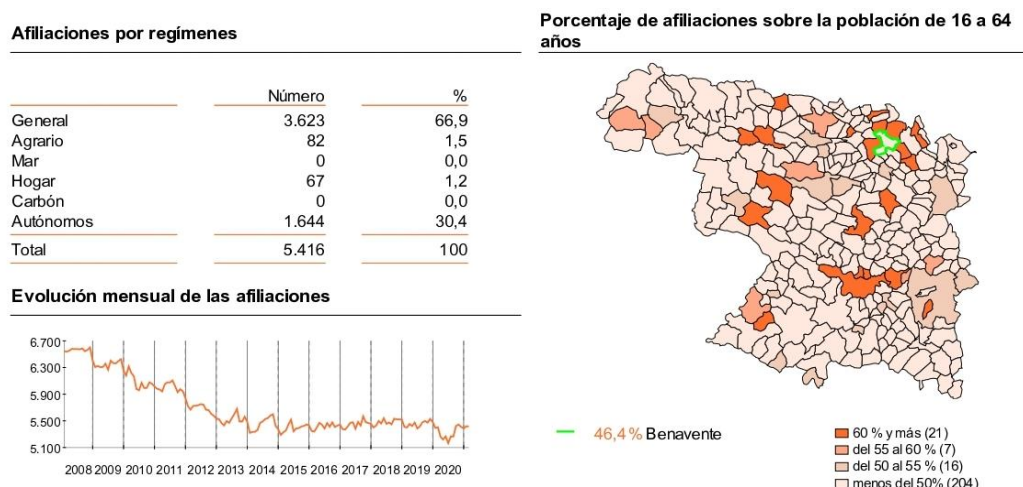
Afiliaciones por regímenes

| | Número | % |
|---|---|---|
| General | 3.623 | 66,9 |
| Agrario | 82 | 1,5 |
| Mar | 0 | 0,0 |
| Hogar | 67 | 1,2 |
| Carbón | 0 | 0,0 |
| Autónomos | 1.644 | 30,4 |
| Total | 5.416 | 100 |

Evolución mensual de las afiliaciones

6.700
6.300
5.900
5.500
5.100

2008 2009 2010 2011 2012 2013 2014 2015 2016 2017 2018 2019 2020

Porcentaje de afiliaciones sobre la población de 16 a 64 años

46,4 % Benavente

60 % y más (21)
del 55 al 60 % (7)
del 50 al 55 % (16)
menos del 50% (204)